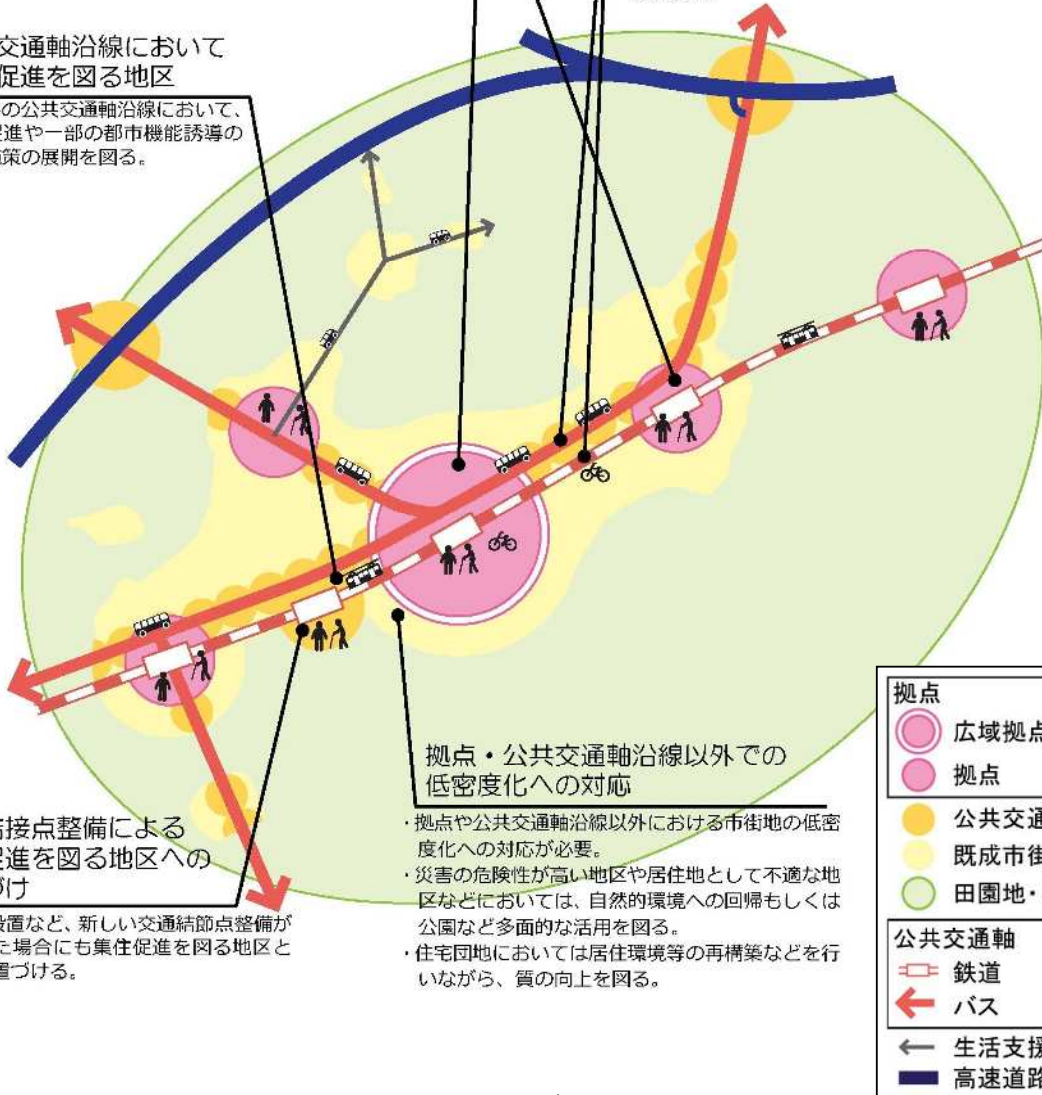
交通軸沿線において
促進を図る地区

の公共交通軸沿線において、
進や一部の都市機能誘導の
策の展開を図る。

接点整備による
促進を図る地区への
け

設置など、新しい交通結節点整備が
た場合にも集住促進を図る地区と
置づける。

拠点・公共交通軸沿線以外での
低密度化への対応

・拠点や公共交通軸沿線以外における市街地の低密度化への対応が必要。
・災害の危険性が高い地区や居住地として不適な地区などにおいては、自然的環境への回帰もしくは公園など多面的な活用を図る。
・住宅団地においては居住環境等の再構築などを行いながら、質の向上を図る。

拠点
広域拠点
拠点
公共交通
既成市街
田園地・
公共交通軸
鉄道
バス
生活支援
高速道路